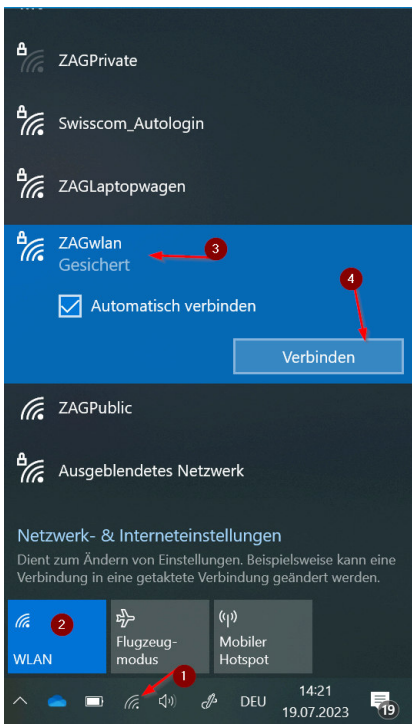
ZAGPrivate

Swisscom_Autologin

ZAGLaptopwagen

ZAGwlan
Gesichert

3

4

Automatisch verbinden

Verbinden

ZAGPublic

Ausgeblendetes Netzwerk

Netzwerk- & Interneteinstellungen

Dient zum Ändern von Einstellungen. Beispielsweise kann eine Verbindung in eine getaktete Verbindung geändert werden.

2

WLAN

Flugzeugmodus

Mobiler Hotspot

1

DEU

14:21
19.07.2023

19